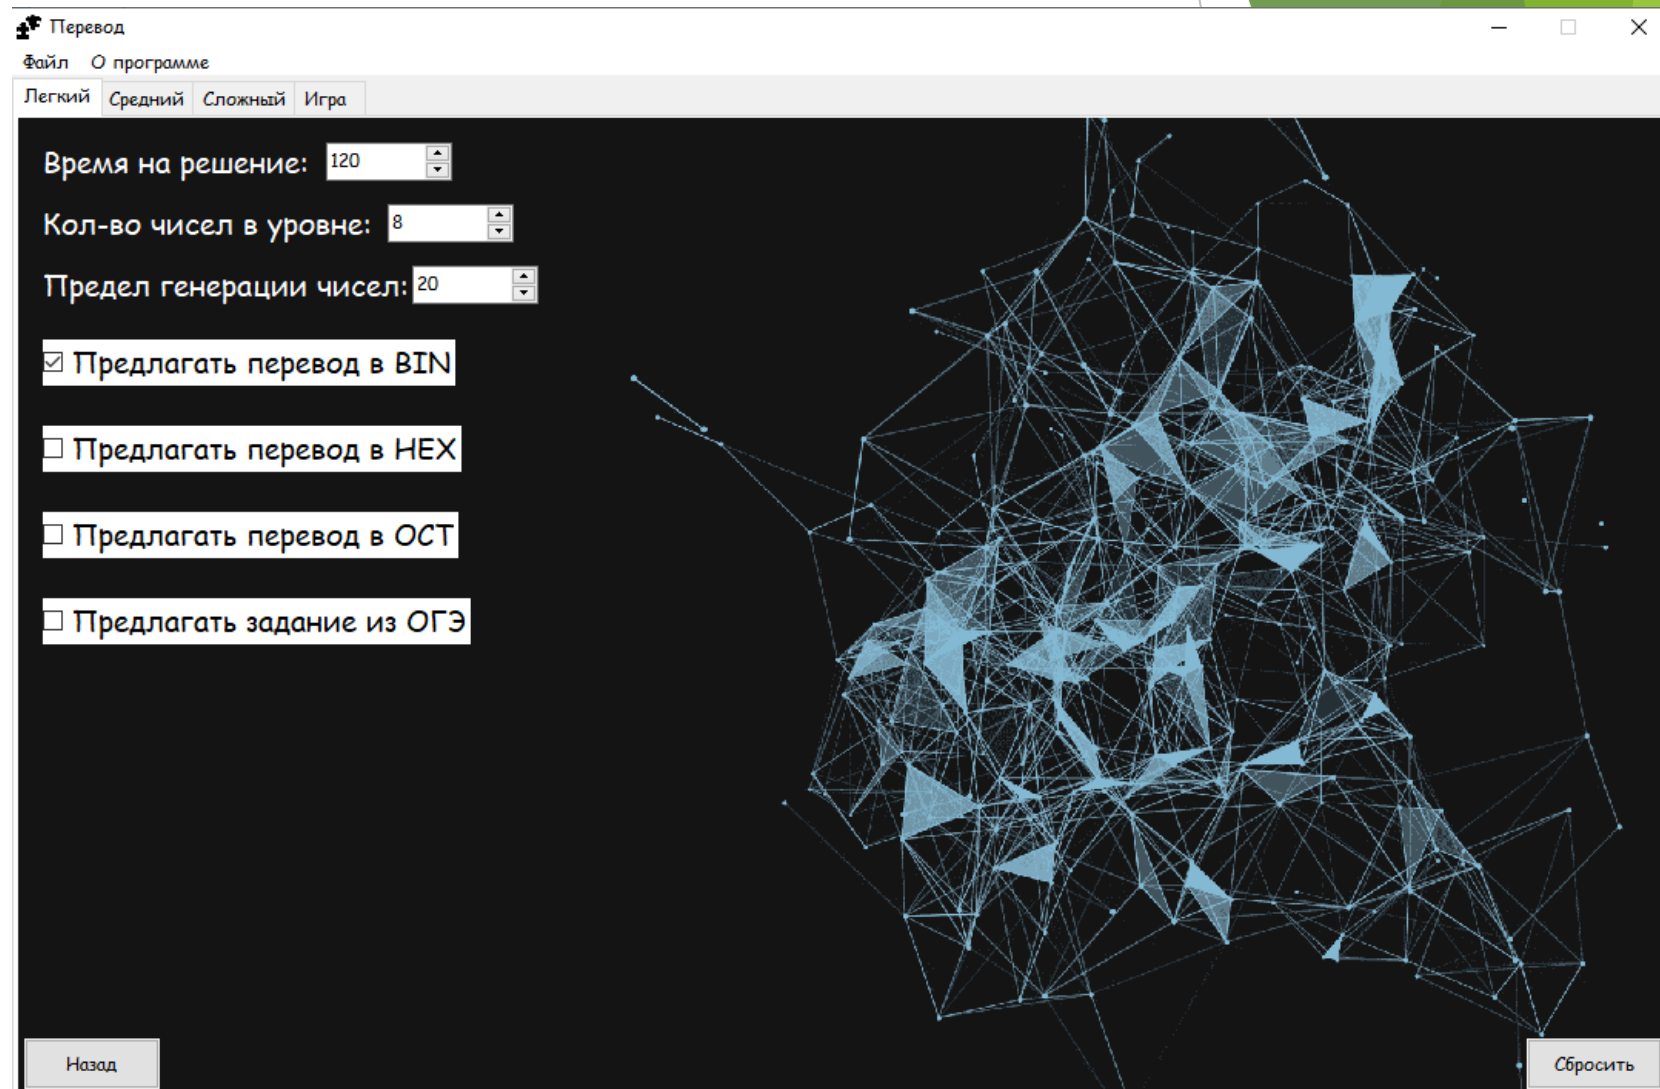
Перевод

Файл О программе

Легкий Средний Сложный Игра

Время на решение: 120

Кол-во чисел в уровне: 8

Предел генерации чисел: 20

☑ Предлагать перевод в BIN

☐ Предлагать перевод в HEX

☐ Предлагать перевод в OCT

☐ Предлагать задание из ОГЭ

Назад

Сбросить